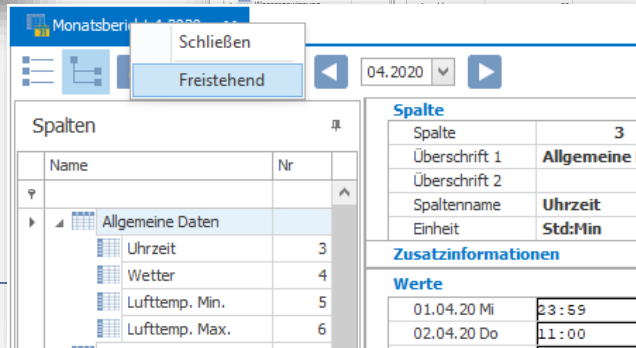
Monatsbericht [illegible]

Schließen

Freistehend

04.2020

Spalten

| Name | Nr |
|---|---|
| Allgemeine Daten | |
| Uhrzeit | 3 |
| Wetter | 4 |
| Lufttemp. Min. | 5 |
| Lufttemp. Max. | 6 |

Spalte

| | |
|---|---|
| Spalte | 3 |
| Überschrift 1 | Allgemeine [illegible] |
| Überschrift 2 | |
| Spaltenname | Uhrzeit |
| Einheit | Std:Min |

Zusatzinformationen

Werte

| | |
|---|---|
| 01.04.20 Mi | 23:59 |
| 02.04.20 Do | 11:00 |